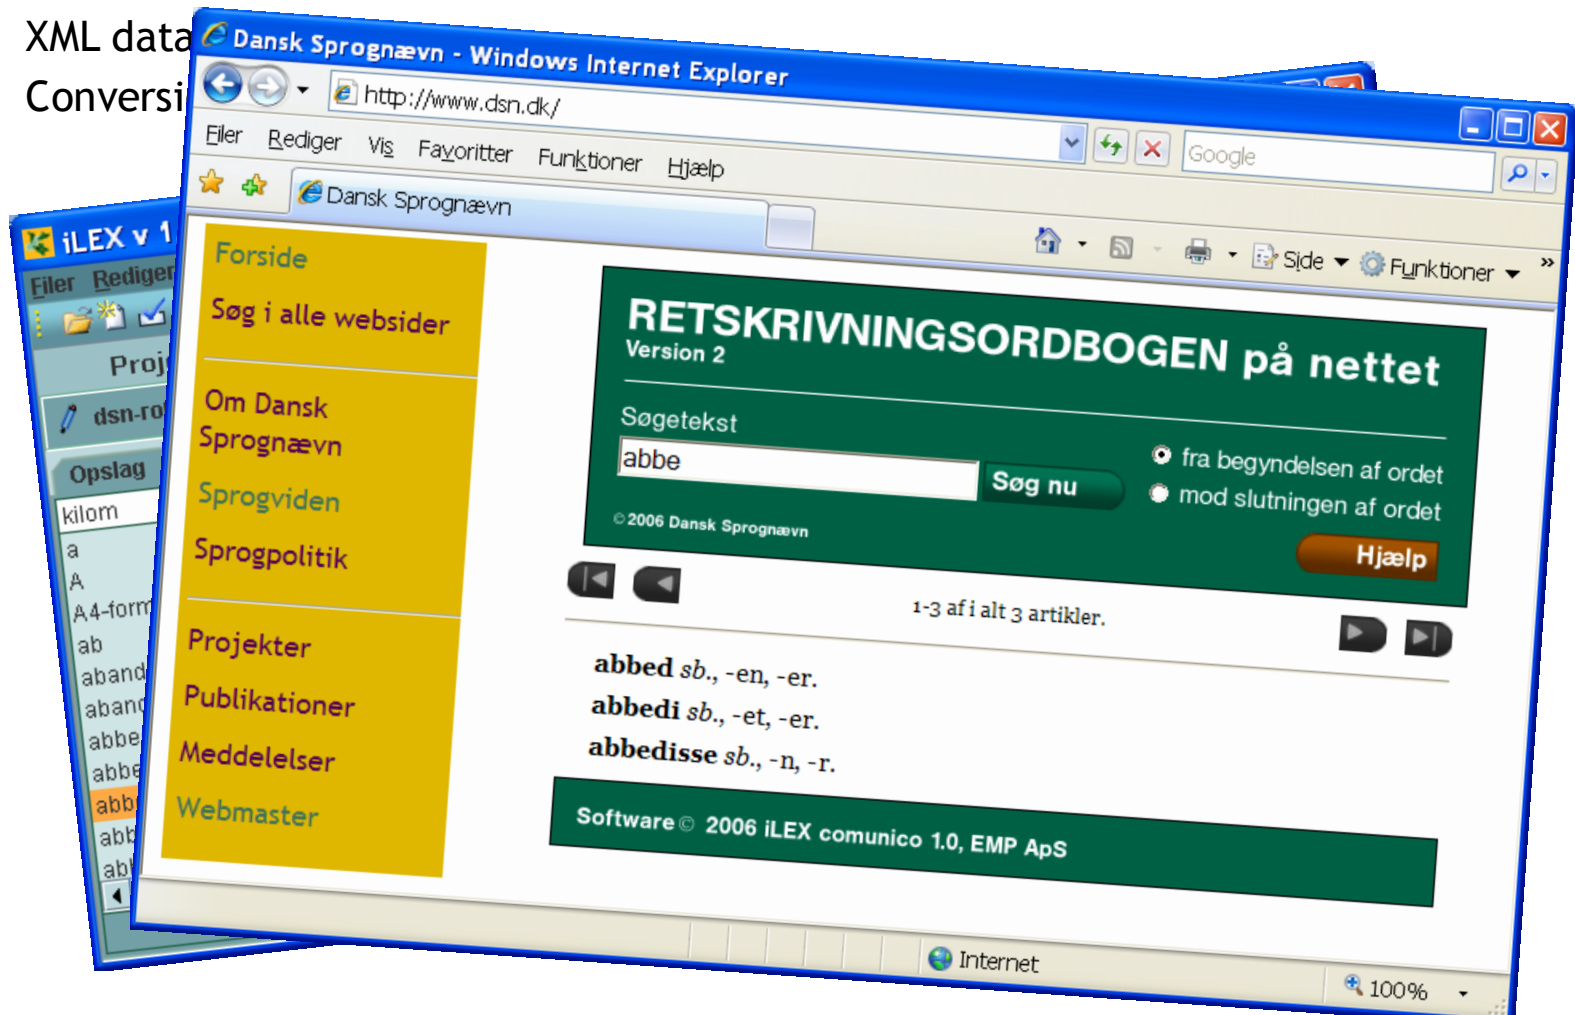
XML data
Conversi

iLEX v 1
Filer Rediger
Proj
dsn-ro
Opslag
kilom
a
A
A4-form
ab
aband
aband
abbe
abbe
abb
abb
abb

Dansk Sprognævn - Windows Internet Explorer
http://www.dsn.dk/
Google
Filer Rediger Vis Favoritter Funktioner Hjælp
Dansk Sprognævn
Side Funktioner

Forside
Søg i alle websider
Om Dansk Sprognævn
Sprogviden
Sprogpolitik
Projekter
Publikationer
Meddelelser
Webmaster

RETSKRIVNINGSORDBOGEN på nettet
Version 2
Søgetekst
abbe
Søg nu
fra begyndelsen af ordet
mod slutningen af ordet
© 2006 Dansk Sprognævn
Hjælp

1-3 af i alt 3 artikler.

**abbed** *sb.*, -en, -er.
**abbedi** *sb.*, -et, -er.
**abbedisse** *sb.*, -n, -r.

Software © 2006 iLEX comunico 1.0, EMP ApS

Internet
100%